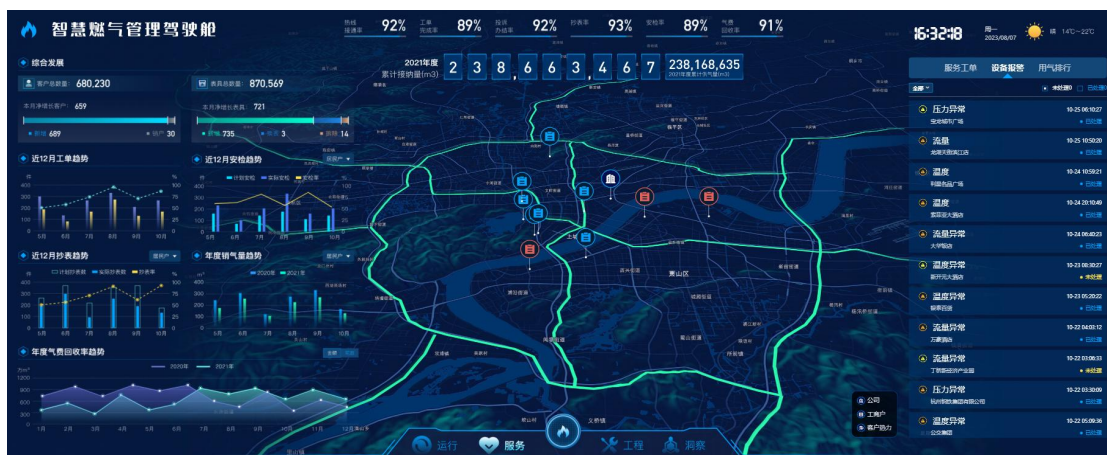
智慧燃气管理驾驶舱

热线接通率 92%
工单完成率 89%
投诉办结率 92%
抄表率 93%
安检率 89%
气费回收率 91%

16:32:18
周一
2023/08/07
晴 14°C~22°C

综合发展
客户总数量 680,230
本月净增长客户：659
新装 689
销户 30
表具总数量 870,569
本月净增长表具：721
新装 735
恢复 3
拆除 14

2021年度
累计提纳量(m3)
2 3 8 , 6 6 3 , 4 6 7
238,168,635
2021年度累计供气量(m3)

近12月工单趋势
400
300
200
100
0
5月 6月 7月 8月 9月 10月

近12月安检趋势
居民户
计划安检 实际安检 安检率
5月 6月 7月 8月 9月 10月

近12月抄表趋势
居民户
计划抄表数 实际抄表数 抄表率
5月 6月 7月 8月 9月 10月

年度销气量趋势
居民户
2020年 2021年

年度气费回收率趋势
2020年 2021年
1200
800
400
0
1月 2月 3月 4月 5月 6月 7月 8月 9月 10月 11月 12月

萧山区

服务工单 设备报警 用气排行
全部
未处理
已处理

压力异常 10-25 06:10:27
已处理
流量 10-25 10:50:20
已处理
温度 10-24 10:59:21
已处理
温度 10-24 20:10:49
已处理
流量 10-24 06:40:23
已处理
温度异常 10-23 08:30:27
已处理
温度异常 10-23 05:20:22
已处理
流量异常 10-22 10:05:12
已处理
流量异常 10-22 03:08:33
未处理
压力异常 10-22 10:30:09
已处理
温度异常 10-22 05:09:36
已处理

公司
工商户
客户热力

运行 服务 工程 洞察